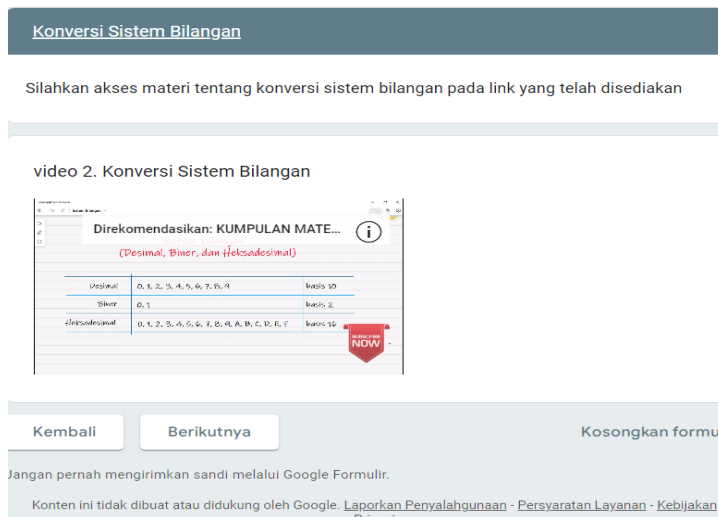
Konversi Sistem Bilangan

Silahkan akses materi tentang konversi sistem bilangan pada link yang telah disediakan

video 2. Konversi Sistem Bilangan

Direkomendasikan: KUMPULAN MATE...

(Desimal, Biner, dan Heksadesimal)

| Desimal | 0, 1, 2, 3, 4, 5, 6, 7, 8, 9 | basis 10 |
|---|---|---|
| Biner | 0, 1 | basis 2 |
| Heksadesimal | 0, 1, 2, 3, 4, 5, 6, 7, 8, 9, A, B, C, D, E, F | basis 16 |

SUBSCRIBE NOW

Kembali

Berikutnya

Kosongkan formu

Jangan pernah mengirimkan sandi melalui Google Formulir.

Konten ini tidak dibuat atau didukung oleh Google. Laporkan Penyalahgunaan - Persyaratan Layanan - Kebijakan